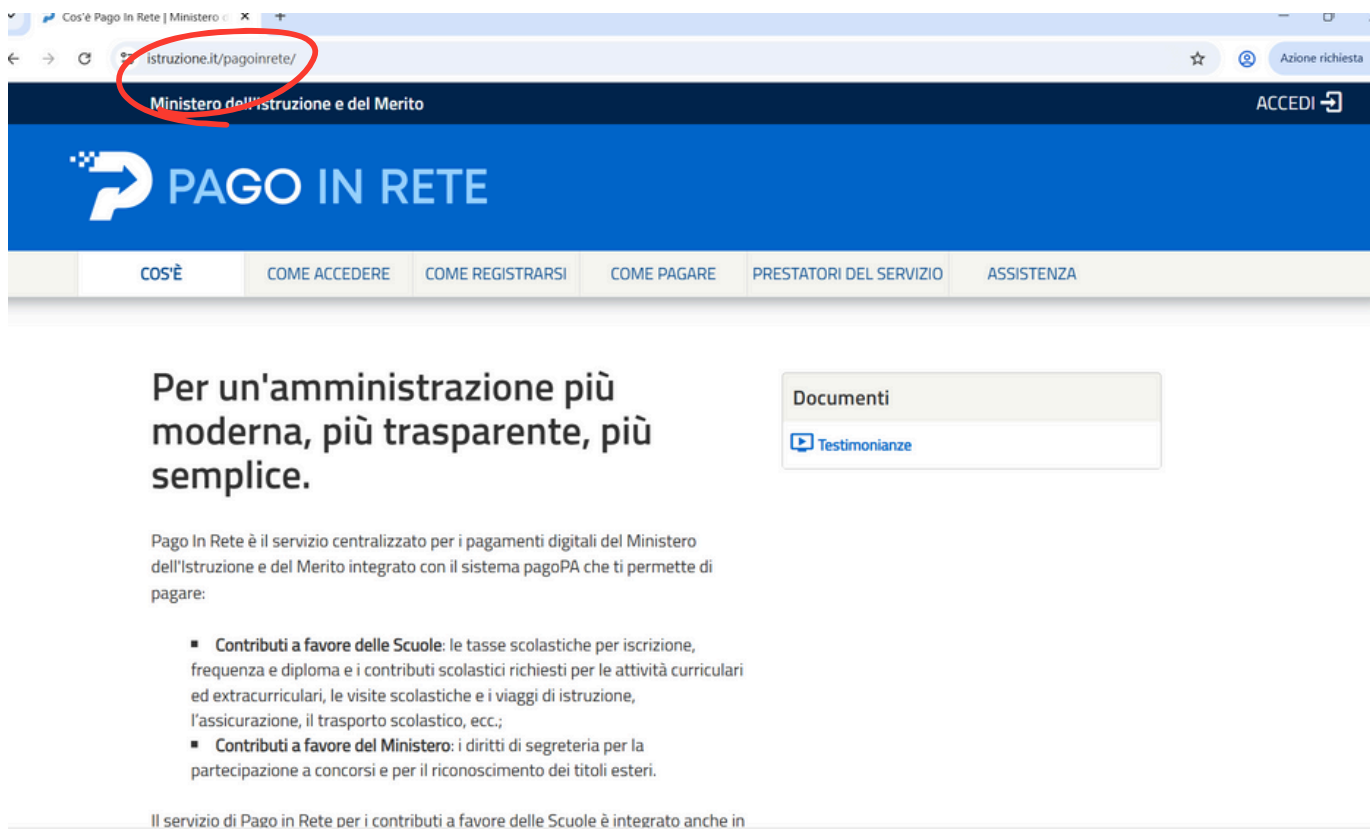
Cos'è Pago In Rete | Ministero d

istruzione.it/pagoinrete/

Azione richiesta

Ministero dell'Istruzione e del Merito

ACCEDI

PAGO IN RETE

COS'È
COME ACCEDERE
COME REGISTRARSI
COME PAGARE
PRESTATORI DEL SERVIZIO
ASSISTENZA

Per un'amministrazione più moderna, più trasparente, più semplice.

Pago In Rete è il servizio centralizzato per i pagamenti digitali del Ministero dell'Istruzione e del Merito integrato con il sistema pagoPA che ti permette di pagare:

- **Contributi a favore delle Scuole**: le tasse scolastiche per iscrizione, frequenza e diploma e i contributi scolastici richiesti per le attività curriculari ed extracurriculari, le visite scolastiche e i viaggi di istruzione, l'assicurazione, il trasporto scolastico, ecc.;
- **Contributi a favore del Ministero**: i diritti di segreteria per la partecipazione a concorsi e per il riconoscimento dei titoli esteri.

Il servizio di Pago in Rete per i contributi a favore delle Scuole è integrato anche in

Documenti

Testimonianze